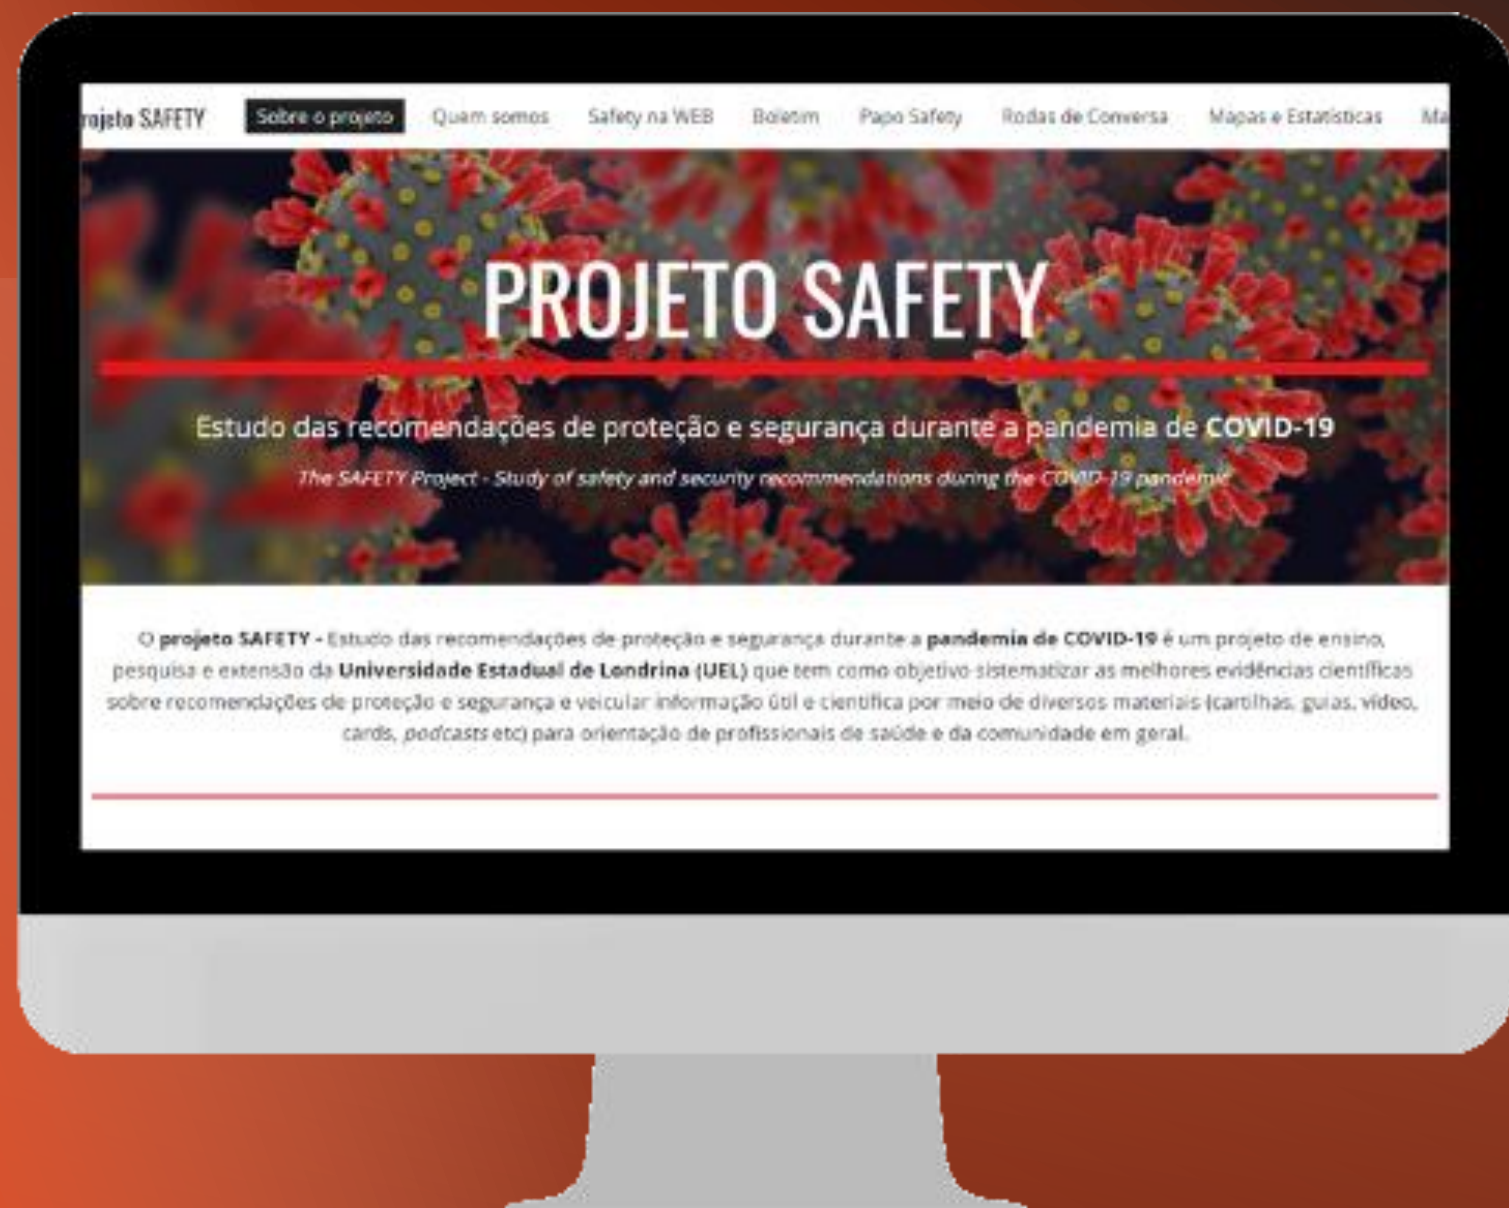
rojeto SAFETY Sobre o projeto Quem somos Safety na WEB Boletim Papo Safety Rodas de Conversa Mapas e Estatísticas Ma

PROJETO SAFETY

Estudo das recomendações de proteção e segurança durante a pandemia de COVID-19

The SAFETY Project - Study of safety and security recommendations during the COVID-19 pandemic

O projeto SAFETY - Estudo das recomendações de proteção e segurança durante a pandemia de COVID-19 é um projeto de ensino, pesquisa e extensão da Universidade Estadual de Londrina (UEL) que tem como objetivo sistematizar as melhores evidências científicas sobre recomendações de proteção e segurança e veicular informação útil e científica por meio de diversos materiais (cartilhas, guias, vídeo, cards, podcasts etc) para orientação de profissionais de saúde e da comunidade em geral.